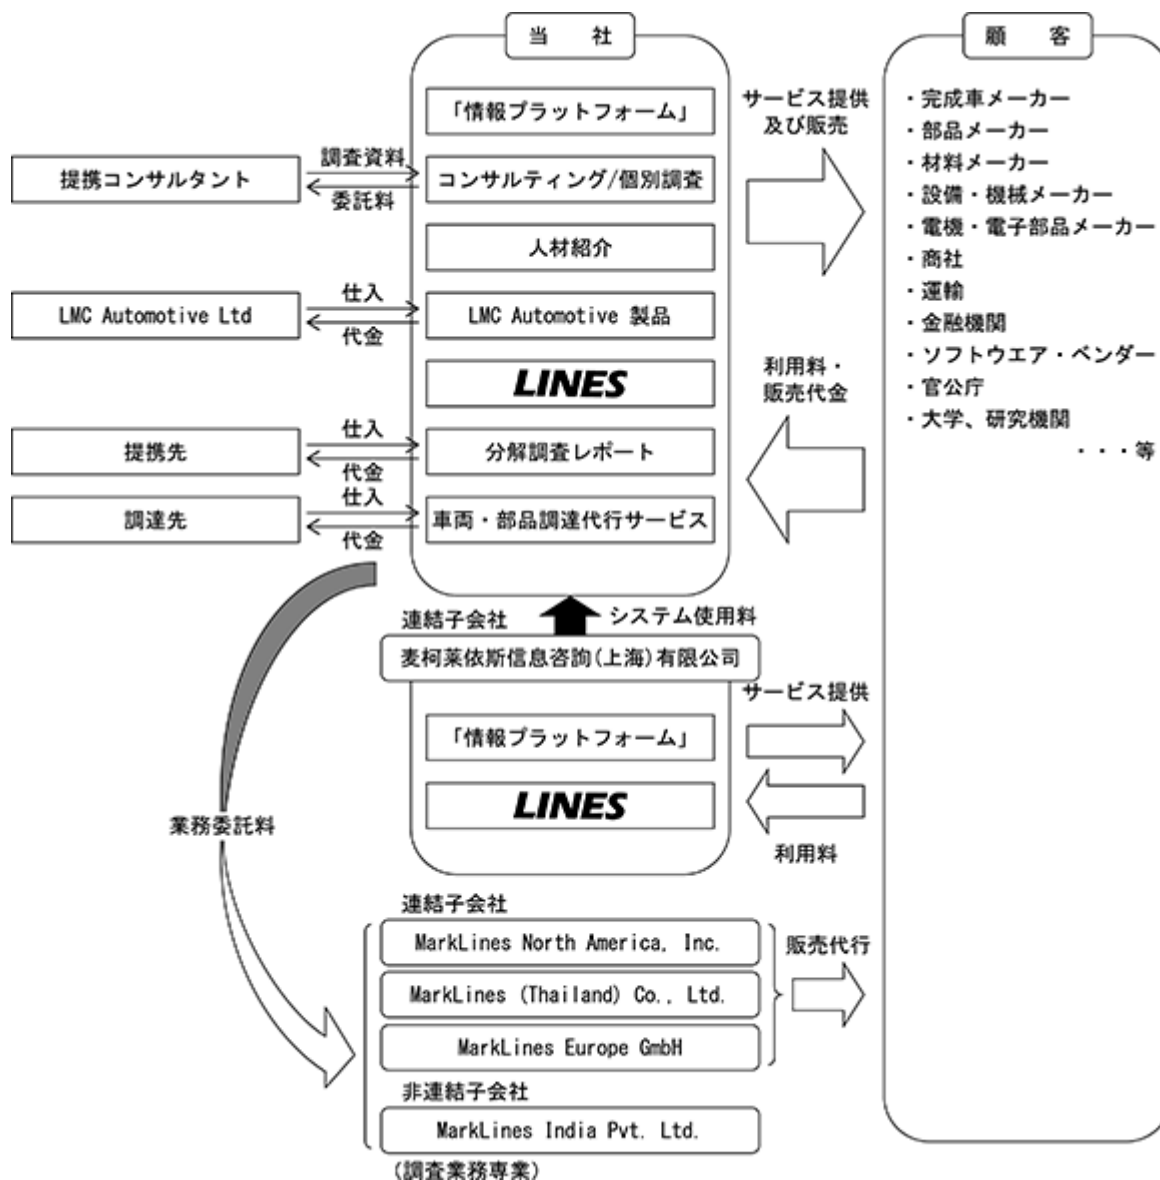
当　社

「情報プラットフォーム」
コンサルティング/個別調査
人材紹介
LMC Automotive 製品
LINES
分解調査レポート
車両・部品調達代行サービス

提携コンサルタント
調査資料
委託料

LMC Automotive Ltd
仕入
代金

提携先
仕入
代金

調達先
仕入
代金

サービス提供及び販売

利用料・販売代金

顧　客

・完成車メーカー
・部品メーカー
・材料メーカー
・設備・機械メーカー
・電機・電子部品メーカー
・商社
・運輸
・金融機関
・ソフトウエア・ベンダー
・官公庁
・大学、研究機関
・・・等

連結子会社
システム使用料
麦柯莱依斯信息咨詢(上海)有限公司
「情報プラットフォーム」
LINES
サービス提供
利用料

業務委託料

連結子会社
MarkLines North America, Inc.
MarkLines (Thailand) Co., Ltd.
MarkLines Europe GmbH
販売代行
非連結子会社
MarkLines India Pvt. Ltd.
(調査業務専業)